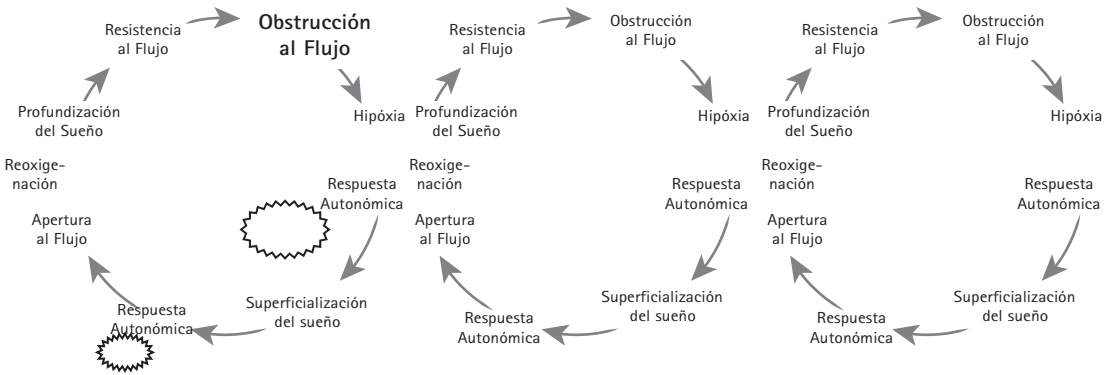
Resistencia al Flujo

Obstrucción al Flujo

Hipóxia

Profundización del Sueño

Reoxigenación

Respuesta Autonómica

Apertura al Flujo

Superficialización del sueño

Respuesta Autonómica

Resistencia al Flujo

Obstrucción al Flujo

Hipóxia

Profundización del Sueño

Reoxigenación

Respuesta Autonómica

Apertura al Flujo

Superficialización del sueño

Respuesta Autonómica

Resistencia al Flujo

Obstrucción al Flujo

Hipóxia

Profundización del Sueño

Reoxigenación

Respuesta Autonómica

Apertura al Flujo

Superficialización del sueño

Respuesta Autonómica